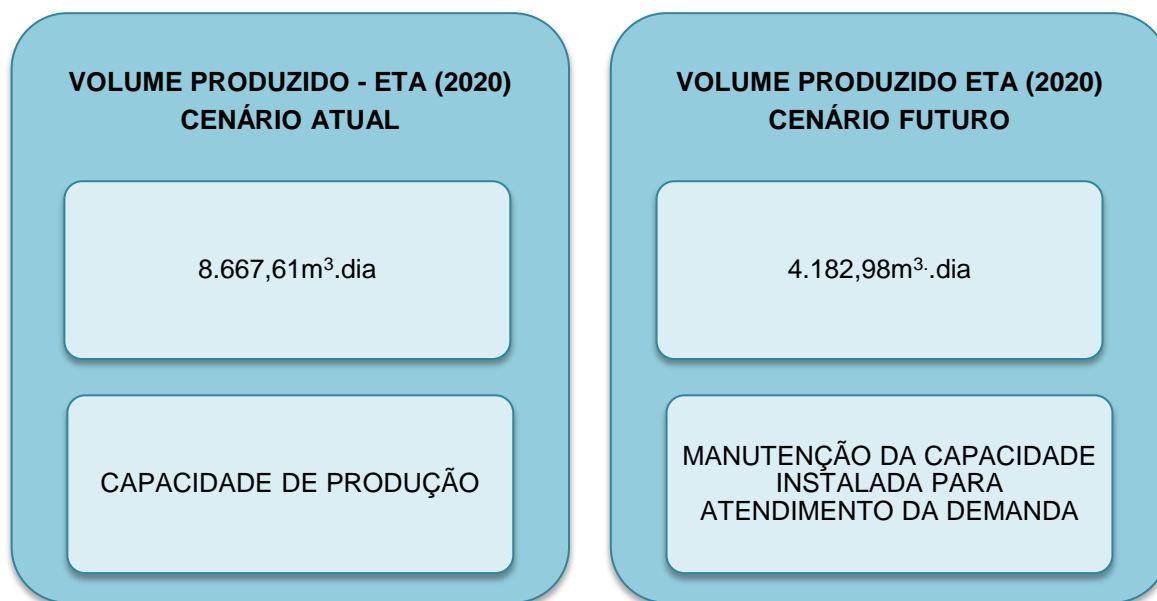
VOLUME PRODUZIDO - ETA (2020)
CENÁRIO ATUAL

8.667,61m$^3$.dia

CAPACIDADE DE PRODUÇÃO

VOLUME PRODUZIDO ETA (2020)
CENÁRIO FUTURO

4.182,98m$^{3\cdot}$.dia

MANUTENÇÃO DA CAPACIDADE INSTALADA PARA ATENDIMENTO DA DEMANDA